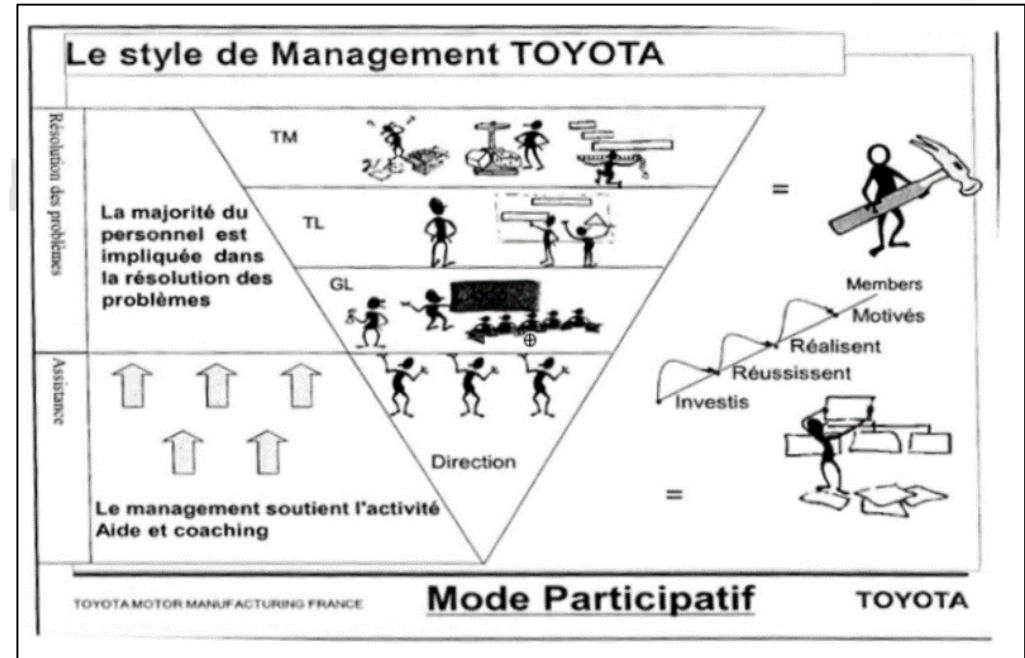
Le style de Management TOYOTA

Résolution des problèmes

Assistance

TM

TL

GL

Direction

La majorité du personnel est impliquée dans la résolution des problèmes

Le management soutient l'activité
Aide et coaching

=

Members
Motivés
Réalisent
Réussissent
Investis

=

TOYOTA MOTOR MANUFACTURING FRANCE

Mode Participatif

TOYOTA